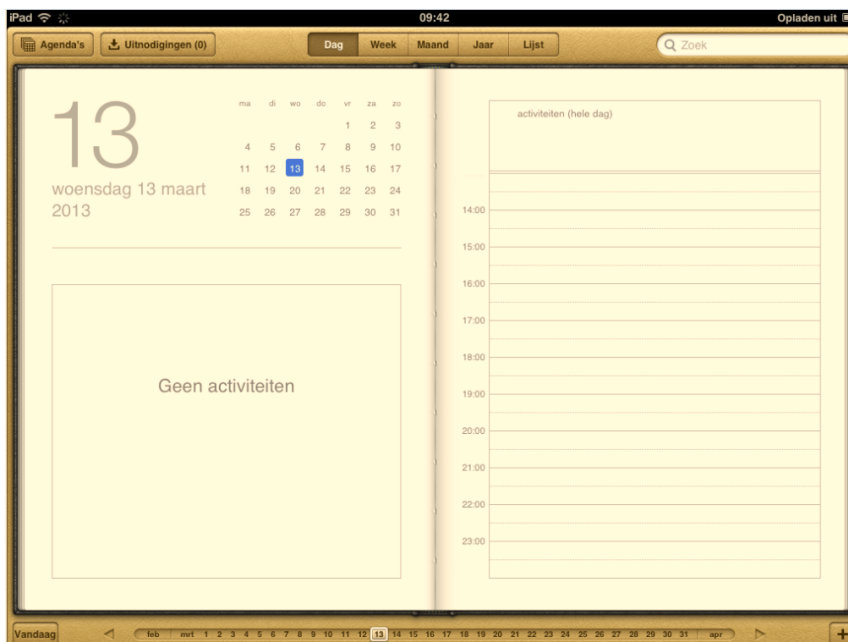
iPad 09:42 Opladen uit

Agenda's Uitnodigingen (0)

Dag Week Maand Jaar Lijst

Zoek

13

woensdag 13 maart 2013

| ma | di | wo | do | vr | za | zo |
|---|---|---|---|---|---|---|
| | | | | 1 | 2 | 3 |
| 4 | 5 | 6 | 7 | 8 | 9 | 10 |
| 11 | 12 | 13 | 14 | 15 | 16 | 17 |
| 18 | 19 | 20 | 21 | 22 | 23 | 24 |
| 25 | 26 | 27 | 28 | 29 | 30 | 31 |

Geen activiteiten

activiteiten (hele dag)

14:00
15:00
16:00
17:00
18:00
19:00
20:00
21:00
22:00
23:00

Vandaag

feb mrt 1 2 3 4 5 6 7 8 9 10 11 12 13 14 15 16 17 18 19 20 21 22 23 24 25 26 27 28 29 30 31 apr

+